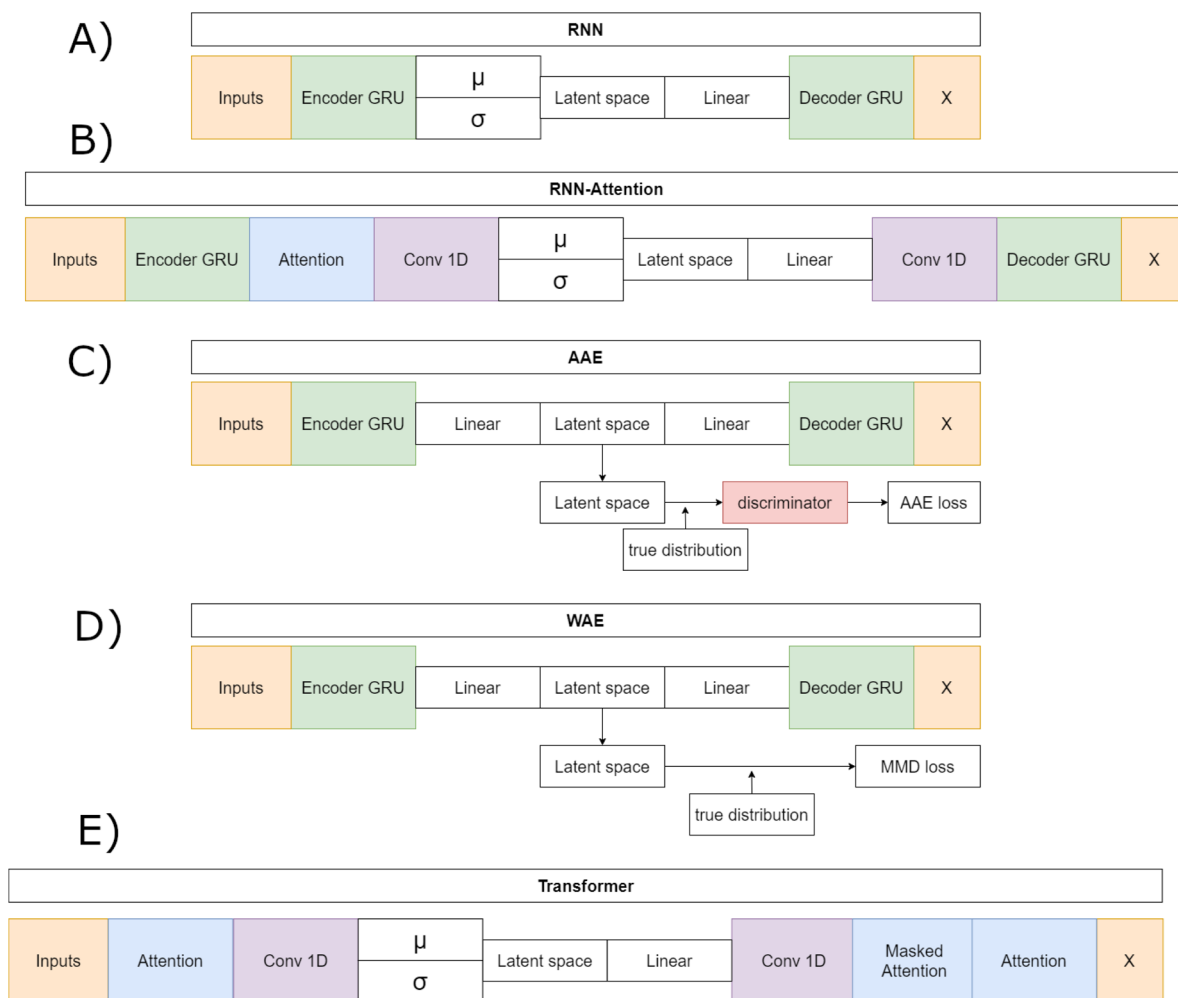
A)

RNN

Inputs | Encoder GRU | μ | σ | Latent space | Linear | Decoder GRU | X

B)

RNN-Attention

Inputs | Encoder GRU | Attention | Conv 1D | μ | σ | Latent space | Linear | Conv 1D | Decoder GRU | X

C)

AAE

Inputs | Encoder GRU | Linear | Latent space | Linear | Decoder GRU | X

Latent space

discriminator

AAE loss

true distribution

D)

WAE

Inputs | Encoder GRU | Linear | Latent space | Linear | Decoder GRU | X

Latent space

MMD loss

true distribution

E)

Transformer

Inputs | Attention | Conv 1D | μ | σ | Latent space | Linear | Conv 1D | Masked Attention | Attention | X